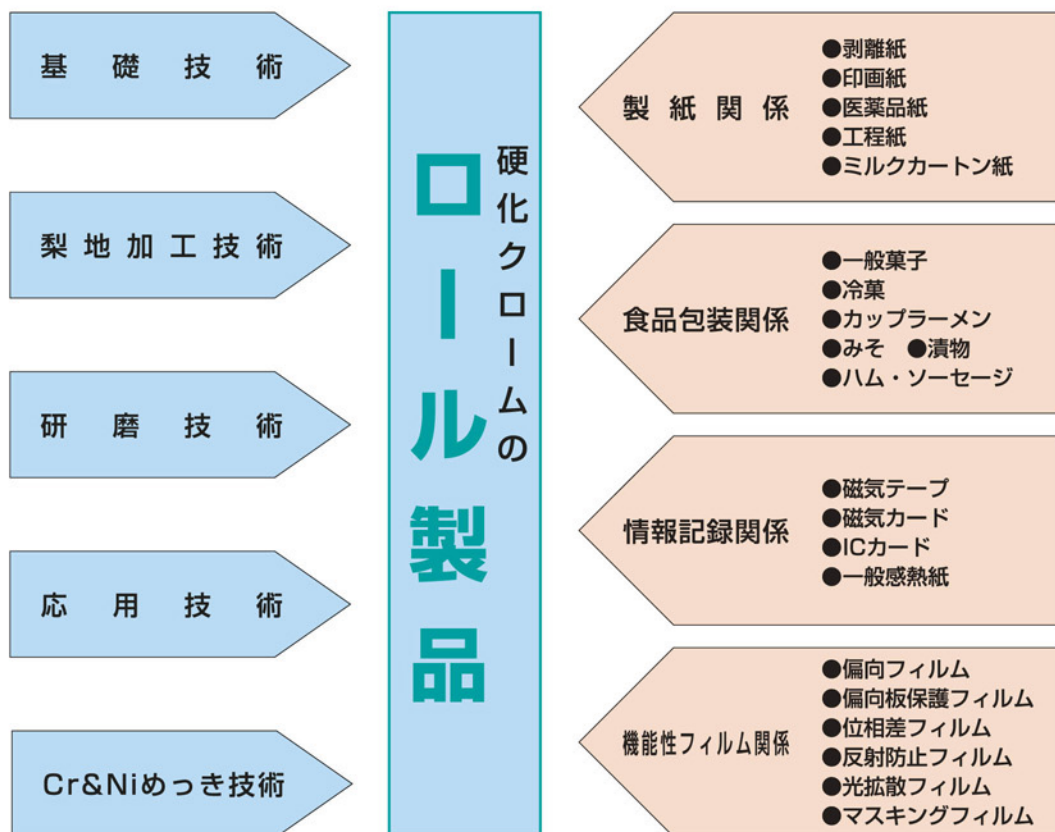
基礎技術

梨地加工技術

研磨技術

応用技術

Cr&Niめっき技術

硬化クロームの

ロール製品

製紙関係
●剥離紙
●印画紙
●医薬品紙
●工程紙
●ミルクカートン紙

食品包装関係
●一般菓子
●冷菓
●カップラーメン
●みそ ●漬物
●ハム・ソーセージ

情報記録関係
●磁気テープ
●磁気カード
●ICカード
●一般感熱紙

機能性フィルム関係
●偏向フィルム
●偏向板保護フィルム
●位相差フィルム
●反射防止フィルム
●光拡散フィルム
●マスキングフィルム